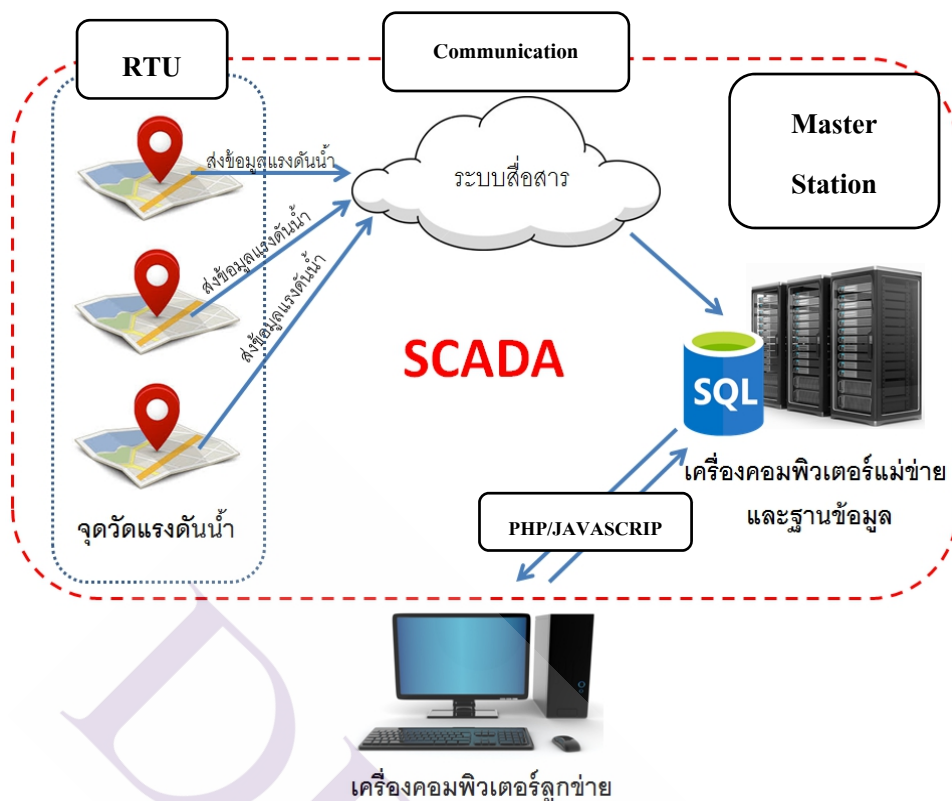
Communication

RTU

Master Station

ส่งข้อมูลแรงดันน้ำ

ส่งข้อมูลแรงดันน้ำ

ส่งข้อมูลแรงดันน้ำ

ระบบสื่อสาร

SCADA

SQL

เครื่องคอมพิวเตอร์แม่ข่ายและฐานข้อมูล

จุดวัดแรงดันน้ำ

PHP/JAVASCRIP

เครื่องคอมพิวเตอร์ลูกข่าย